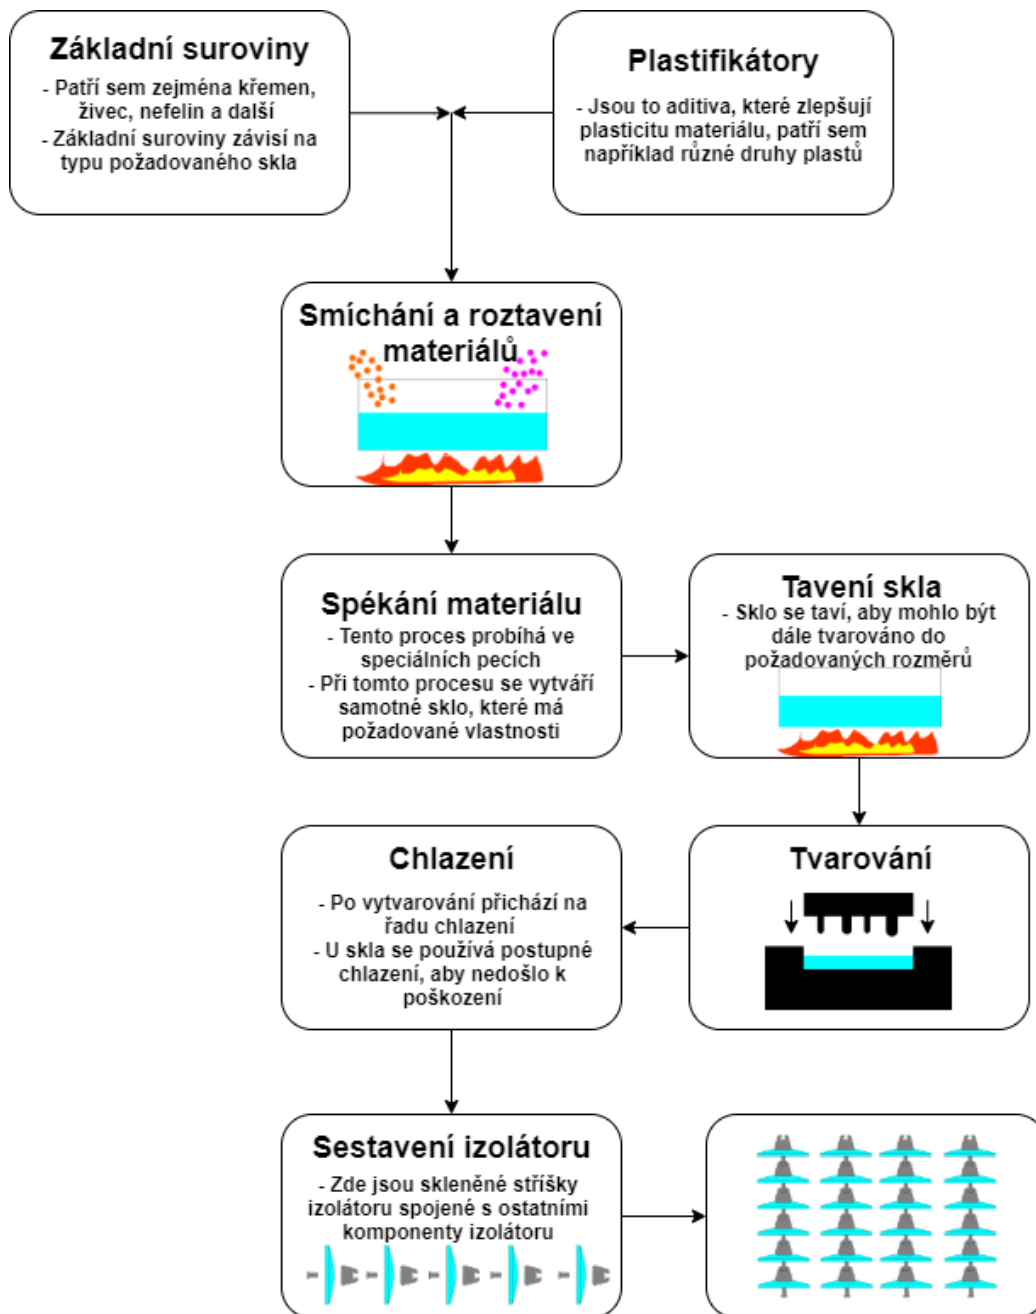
Základní suroviny
- Patří sem zejména křemen, živec, nefelin a další
- Základní suroviny závisí na typu požadovaného skla

Plastifikátory
- Jsou to aditiva, které zlepšují plasticitu materiálu, patří sem například různé druhy plastů

Smíchání a roztavení materiálů

Spékání materiálu
- Tento proces probíhá ve speciálních pecích
- Při tomto procesu se vytváří samotné sklo, které má požadované vlastnosti

Tavení skla
- Sklo se taví, aby mohlo být dále tvarováno do požadovaných rozměrů

Tvarování

Chlazení
- Po vytvarování přichází na řadu chlazení
- U skla se používá postupné chlazení, aby nedošlo k poškození

Sestavení izolátoru
- Zde jsou skleněné stříšky izolátoru spojené s ostatními komponenty izolátoru